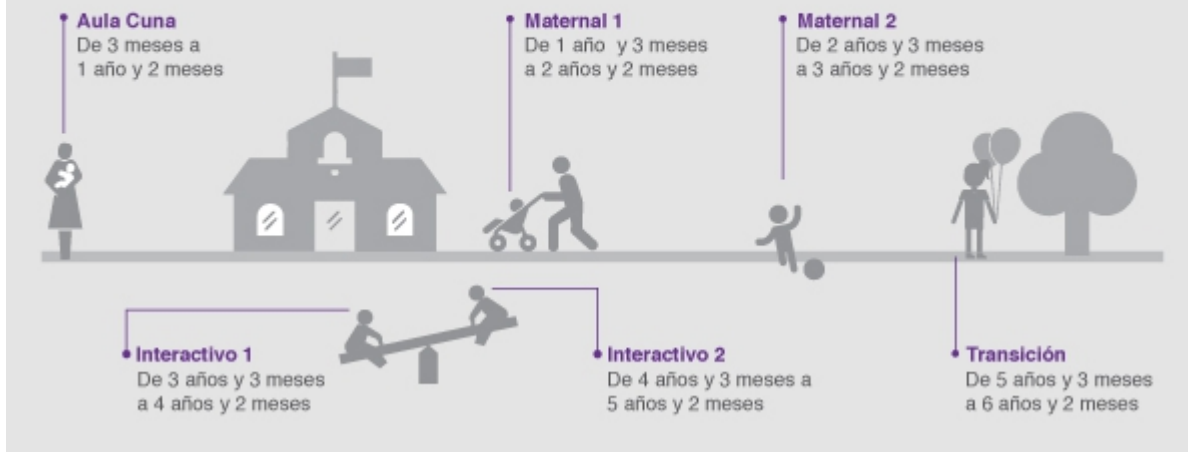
Aula Cuna
De 3 meses a 1 año y 2 meses

Maternal 1
De 1 año y 3 meses a 2 años y 2 meses

Maternal 2
De 2 años y 3 meses a 3 años y 2 meses

Interactivo 1
De 3 años y 3 meses a 4 años y 2 meses

Interactivo 2
De 4 años y 3 meses a 5 años y 2 meses

Transición
De 5 años y 3 meses a 6 años y 2 meses